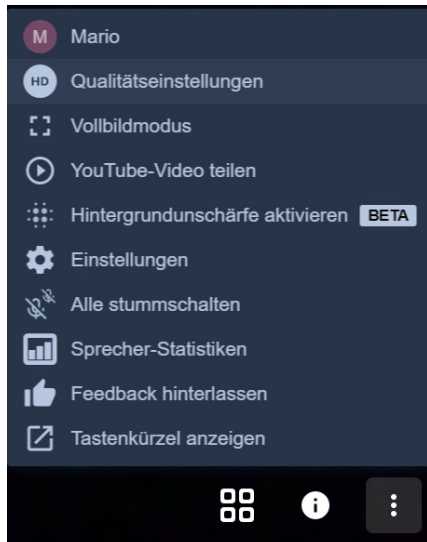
M Mario

HD Qualitätseinstellungen

Vollbildmodus

YouTube-Video teilen

Hintergrundunschärfe aktivieren BETA

Einstellungen

Alle stummschalten

Sprecher-Statistiken

Feedback hinterlassen

Tastenkürzel anzeigen